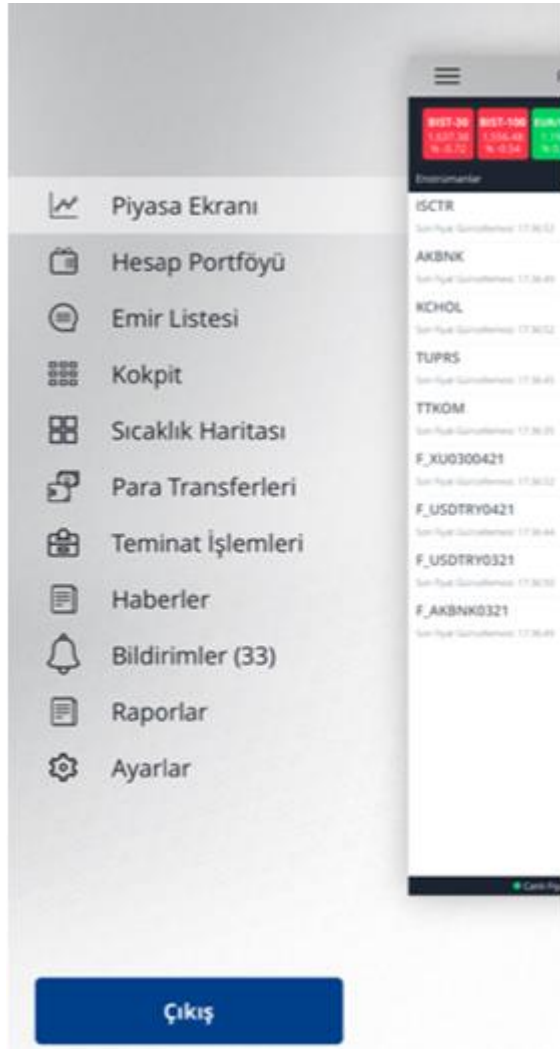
Piyasa Ekranı
Hesap Portföyü
Emir Listesi
Kokpit
Sıcaklık Haritası
Para Transferleri
Teminat İşlemleri
Haberler
Bildirimler (33)
Raporlar
Ayarlar

Çıkış

BIST-30
BIST-100
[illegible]

Enstrumanlar
ISCTR
AKBNK
KCHOL
TUPRS
TTKOM
F_XU0300421
F_USDTRY0421
F_USDTRY0321
F_AKBNK0321